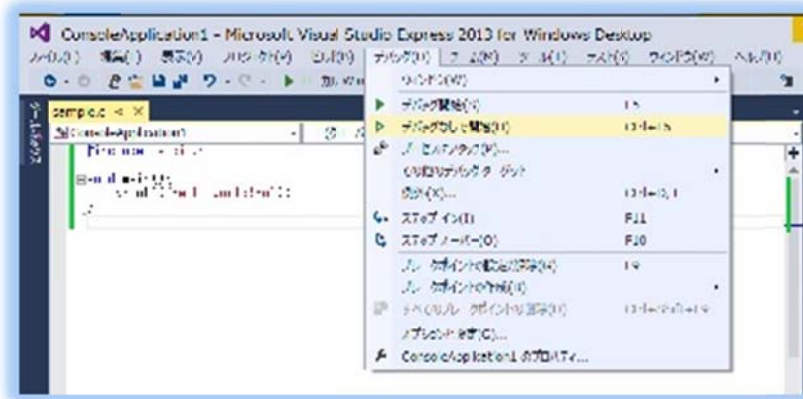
ConsoleApplication1 - Microsoft Visual Studio Express 2013 for Windows Desktop

ファイル(F) 編集(E) 表示(V) プロジェクト(P) ビルド(B) デバッグ(D) チーム(M) ツール(T) テスト(S) ウィンドウ(W) ヘルプ(H)

sample.c

(ConsoleApplication)

#include <stdio.h>

int main(){
printf("Hello World!\n");
}

ウィンドウ(W)
デバッグ開始(S) F5
デバッグなしで開始(H) Ctrl+F5
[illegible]
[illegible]
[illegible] Ctrl+Alt+P
ステップ イン(I) F11
ステップ オーバー(O) F10
ブレークポイントの設定/解除(G) F9
ブレークポイントの作成(B)
すべてのブレークポイントの削除(D) Ctrl+Shift+F9
オプションと設定(G)...
ConsoleApplication1 のプロパティ...